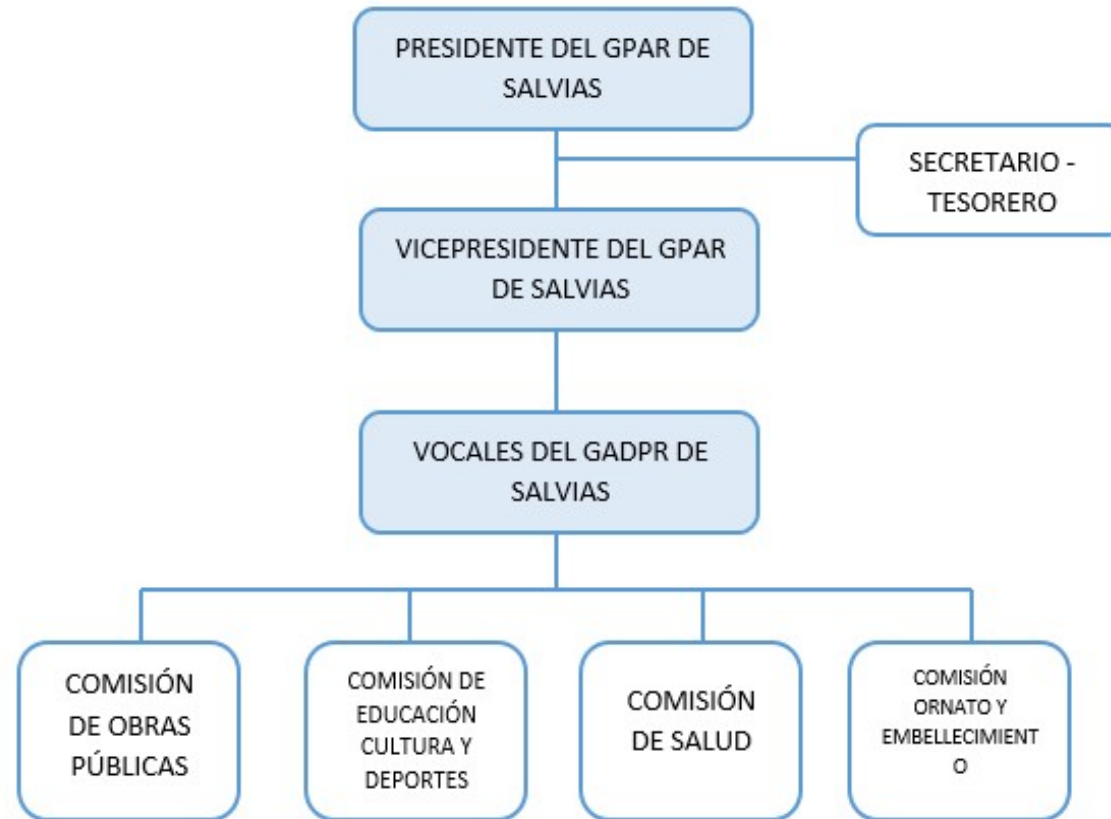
PRESIDENTE DEL GPAR DE SALVIAS

SECRETARIO - TESORERO

VICEPRESIDENTE DEL GPAR DE SALVIAS

VOCALES DEL GADPR DE SALVIAS

COMISIÓN DE OBRAS PÚBLICAS

COMISIÓN DE EDUCACIÓN CULTURA Y DEPORTES

COMISIÓN DE SALUD

COMISIÓN ORNATO Y EMBELLECIMIENT O